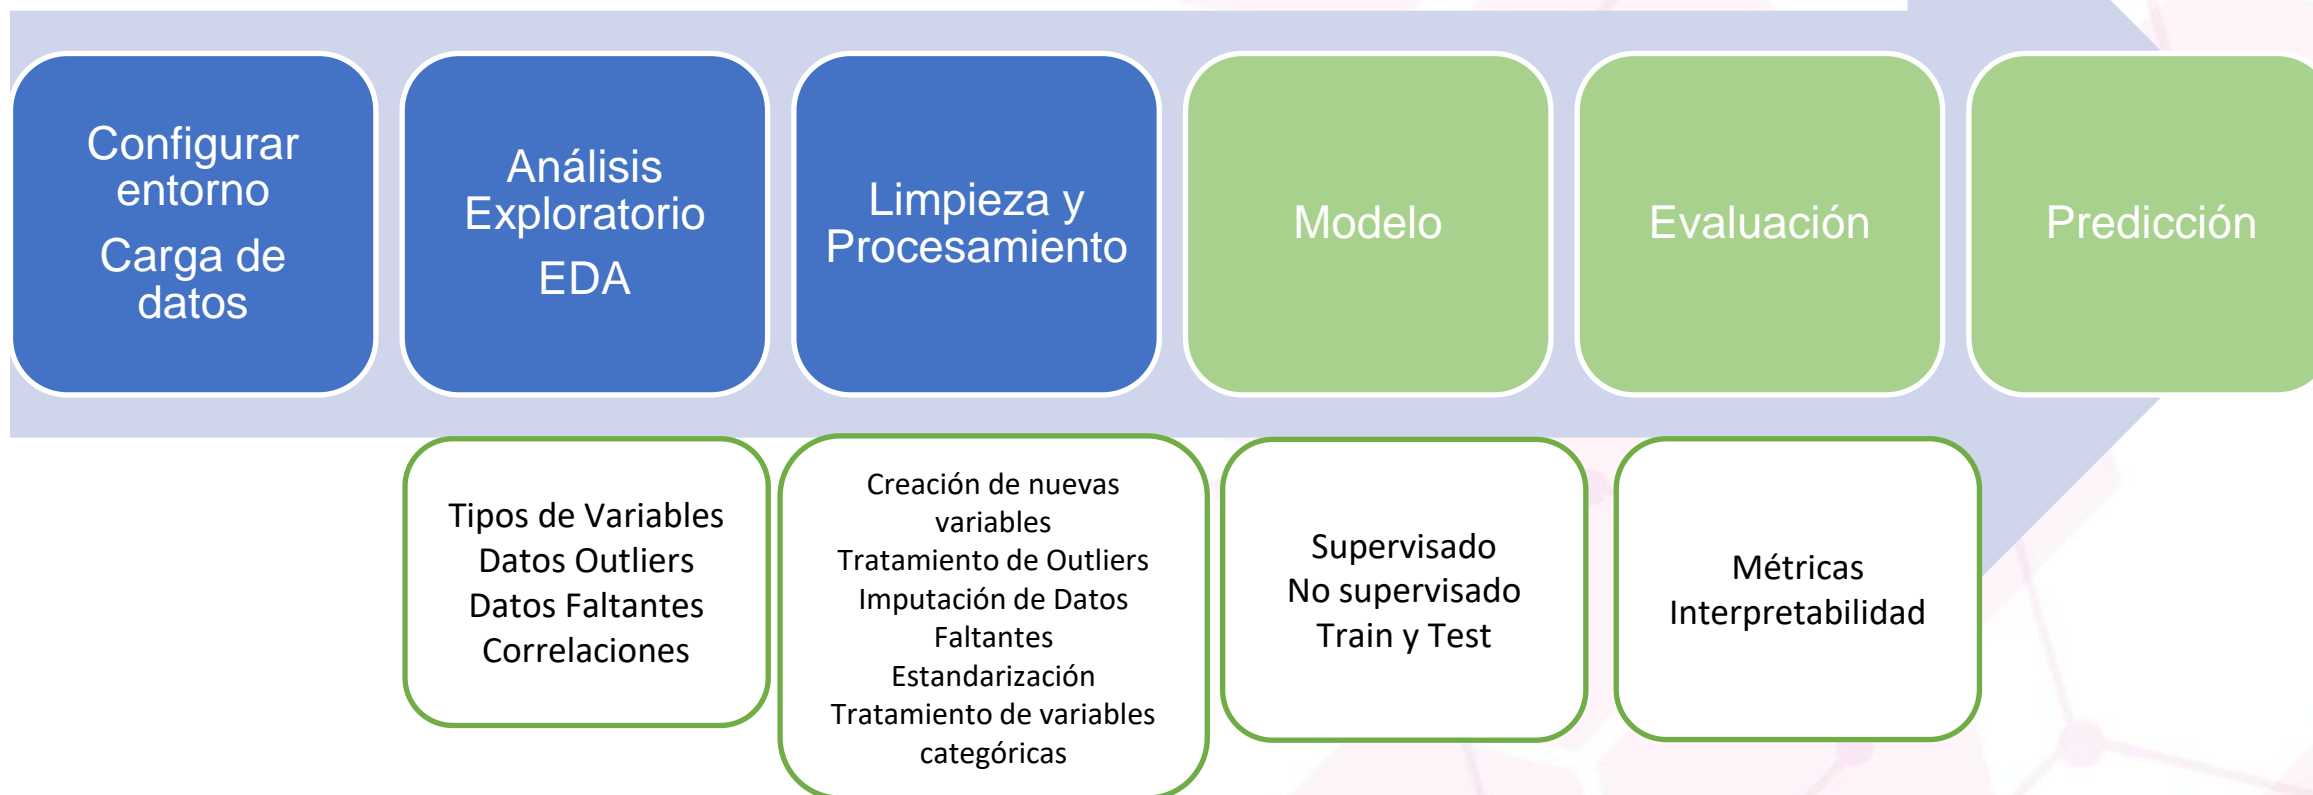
Configurar entorno
Carga de datos

Análisis Exploratorio
EDA

Limpieza y Procesamiento

Modelo

Evaluación

Predicción

Tipos de Variables
Datos Outliers
Datos Faltantes
Correlaciones

Creación de nuevas variables
Tratamiento de Outliers
Imputación de Datos Faltantes
Estandarización
Tratamiento de variables categóricas

Supervisado
No supervisado
Train y Test

Métricas
Interpretabilidad